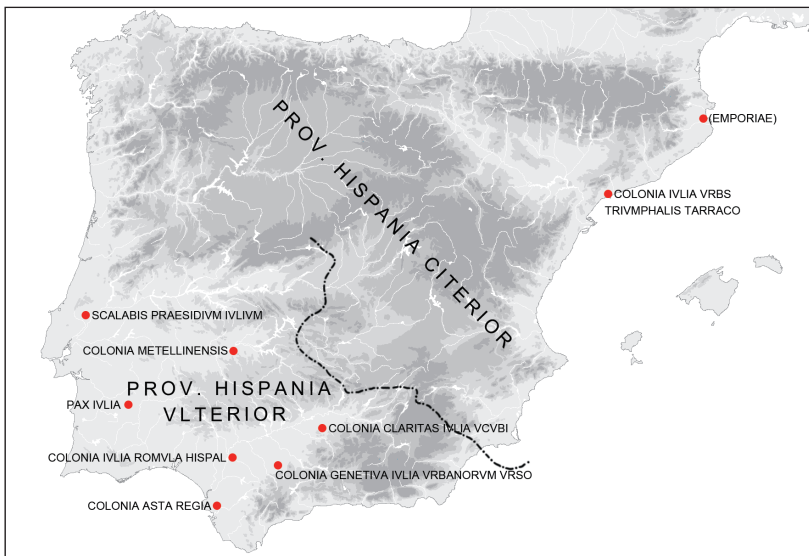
PROV. HISPANIA CITERIOR

(EMPORIAE)

COLONIA IVLIA VRBS TRIVMPHALIS TARRACO

SCALABIS PRAESIDIVM IVLIVM

COLONIA METELLINENSIS

PROV. HISPANIA VLTERIOR

PAX IVLIA

COLONIA CLARITAS IVLIA VCVBI

COLONIA IVLIA ROMVLA HISPAL

COLONIA GENETIVA IVLIA VRBANORVM VRSO

COLONIA ASTA REGIA